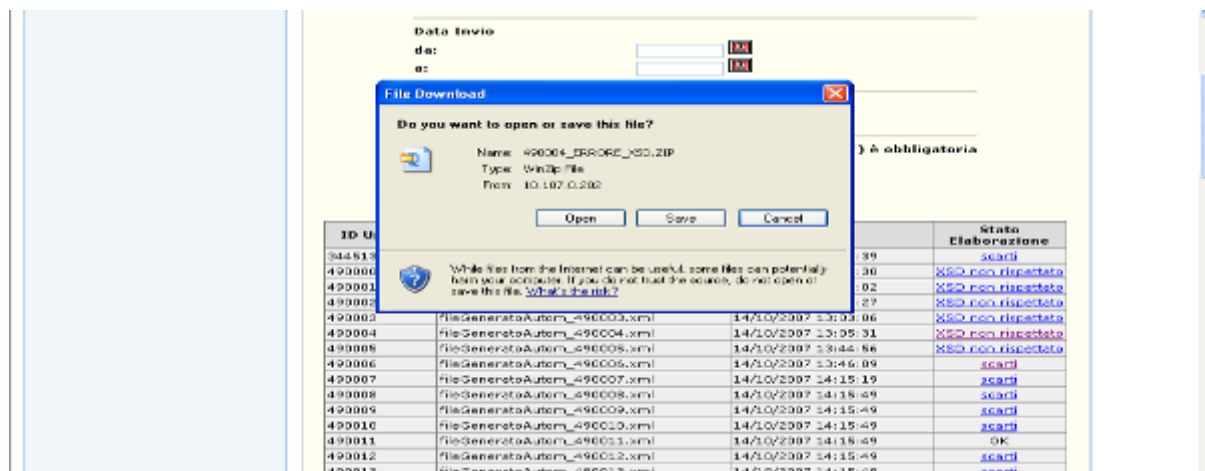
Data Invio
da:
a:

) è obbligatoria

File Download

Do you want to open or save this file?

Name: 490004_ERRORE_XSD.ZIP
Type: WinZip File
From: 10.187.0.282

Open Save Cancel

While files from the Internet can be useful, some files can potentially harm your computer. If you do not trust the source, do not open or save this file. What's the risk?

| ID U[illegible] | | | Stato Elaborazione |
|---|---|---|---|
| 344813 | | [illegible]:39 | scarti |
| 490000 | | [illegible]:30 | XSD non rispettato |
| 490001 | | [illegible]:02 | XSD non rispettato |
| 490002 | | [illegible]:27 | XSD non rispettato |
| 490003 | fileGeneratoAutom_490003.xml | 14/10/2007 13:33:06 | XSD non rispettato |
| 490004 | fileGeneratoAutom_490004.xml | 14/10/2007 13:05:31 | XSD non rispettato |
| 490005 | fileGeneratoAutom_490005.xml | 14/10/2007 13:44:56 | XSD non rispettato |
| 490006 | fileGeneratoAutom_490006.xml | 14/10/2007 13:46:09 | scarti |
| 490007 | fileGeneratoAutom_490007.xml | 14/10/2007 14:15:19 | scarti |
| 490008 | fileGeneratoAutom_490008.xml | 14/10/2007 14:15:49 | scarti |
| 490009 | fileGeneratoAutom_490009.xml | 14/10/2007 14:15:49 | scarti |
| 490010 | fileGeneratoAutom_490010.xml | 14/10/2007 14:15:49 | scarti |
| 490011 | fileGeneratoAutom_490011.xml | 14/10/2007 14:15:49 | OK |
| 490012 | fileGeneratoAutom_490012.xml | 14/10/2007 14:15:49 | scarti |